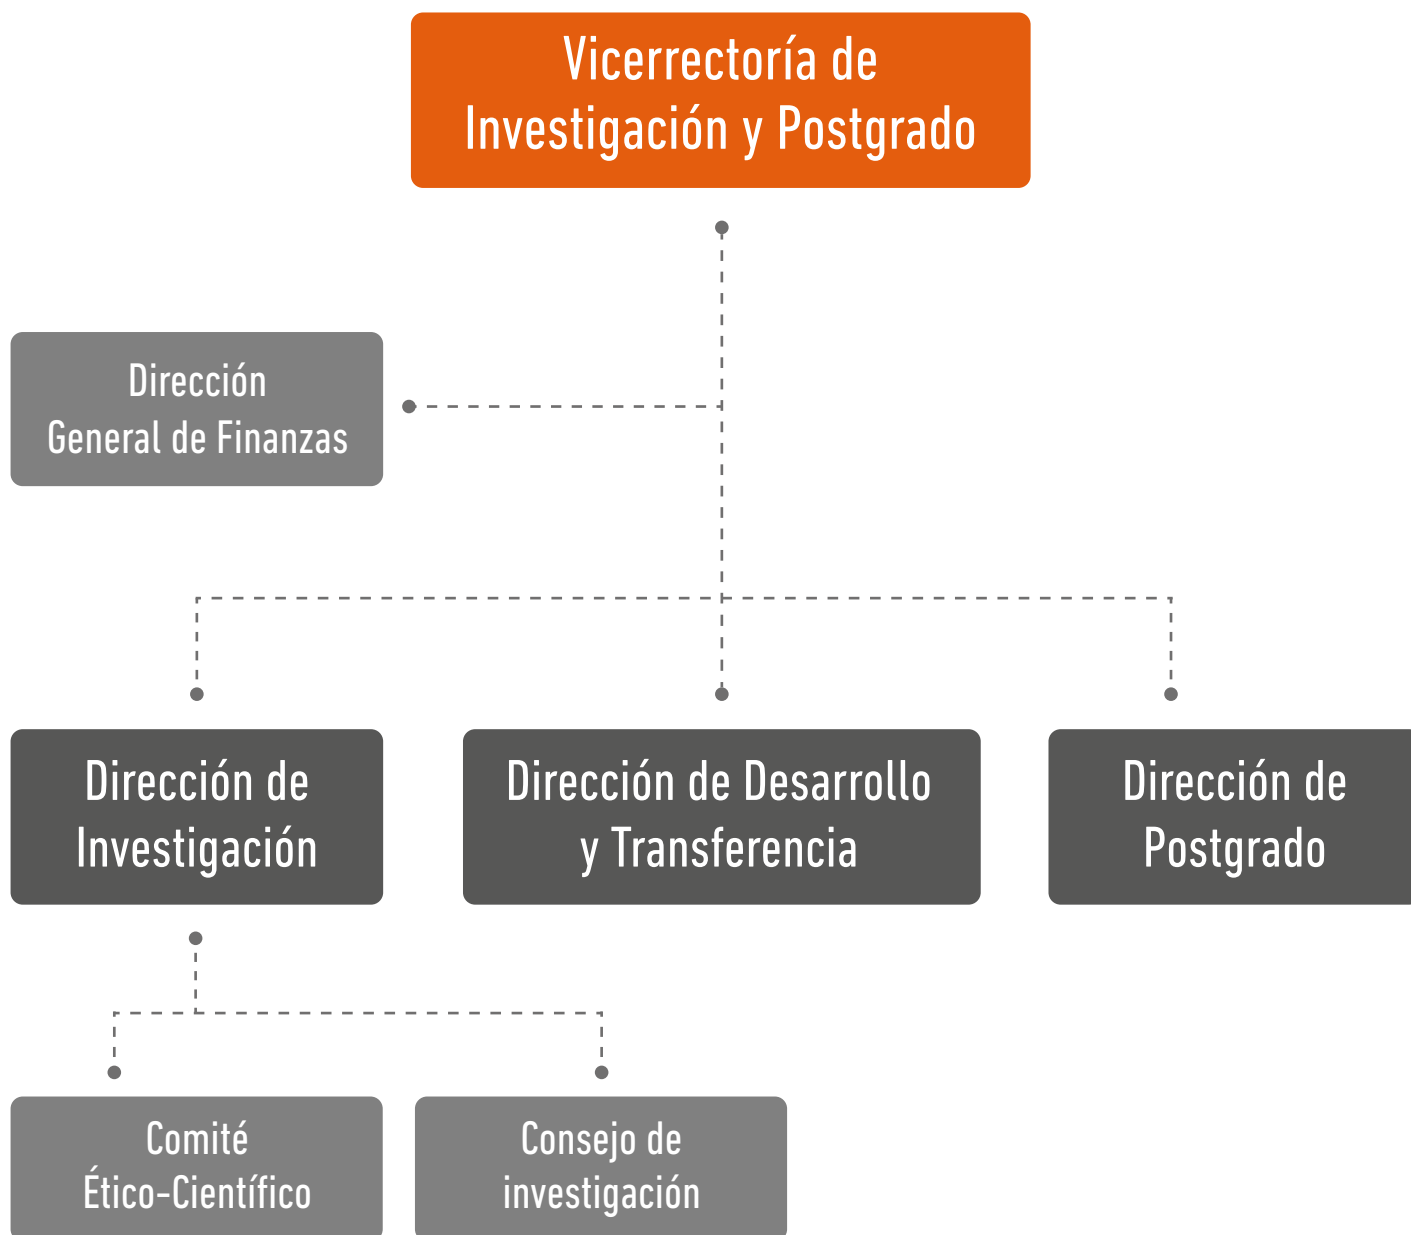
Vicerrectoría de Investigación y Postgrado

Dirección General de Finanzas

Dirección de Investigación

Dirección de Desarrollo y Transferencia

Dirección de Postgrado

Comité Ético-Científico

Consejo de investigación